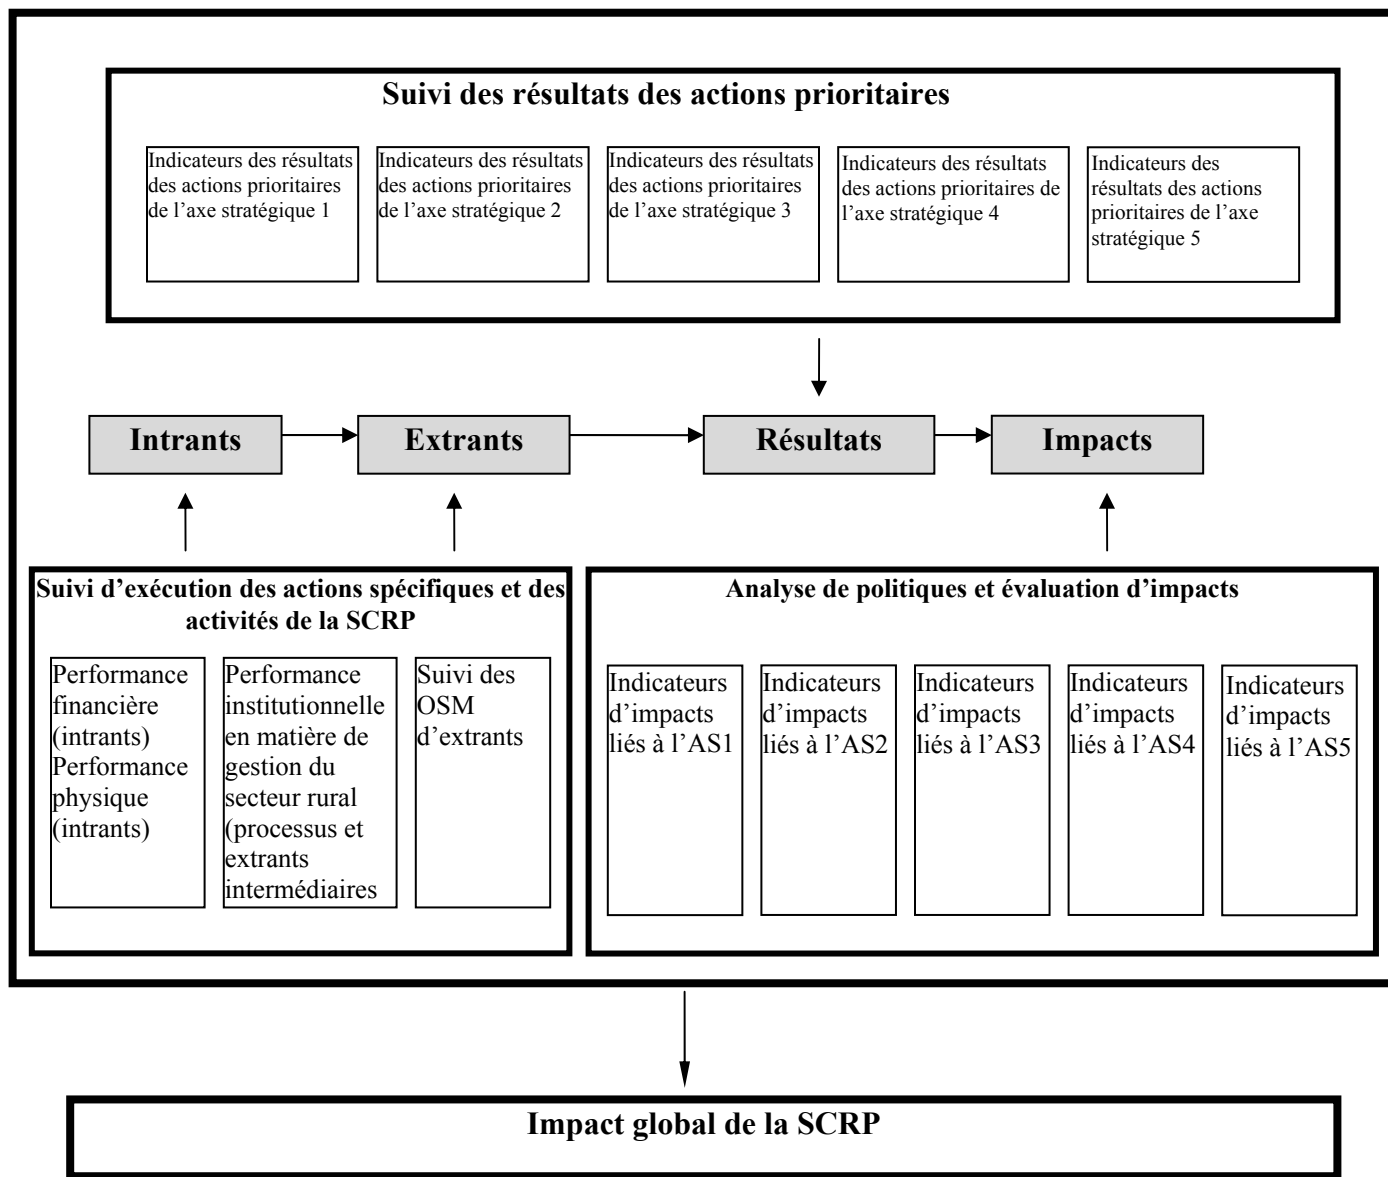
Suivi des résultats des actions prioritaires

Indicateurs des résultats des actions prioritaires de l’axe stratégique 1

Indicateurs des résultats des actions prioritaires de l’axe stratégique 2

Indicateurs des résultats des actions prioritaires de l’axe stratégique 3

Indicateurs des résultats des actions prioritaires de l’axe stratégique 4

Indicateurs des résultats des actions prioritaires de l’axe stratégique 5

Intrants

Extrants

Résultats

Impacts

Suivi d’exécution des actions spécifiques et des activités de la SCRP

Performance financière (intrants) Performance physique (intrants)

Performance institutionnelle en matière de gestion du secteur rural (processus et extrants intermédiaires

Suivi des OSM d’extrants

Analyse de politiques et évaluation d’impacts

Indicateurs d’impacts liés à l’AS1

Indicateurs d’impacts liés à l’AS2

Indicateurs d’impacts liés à l’AS3

Indicateurs d’impacts liés à l’AS4

Indicateurs d’impacts liés à l’AS5

Impact global de la SCRP